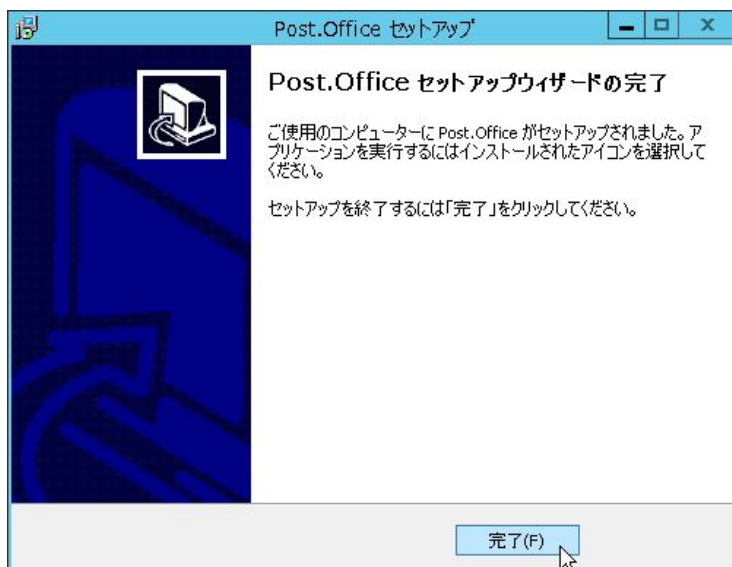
Post.Office セットアップ

Post.Office セットアップウィザードの完了

ご使用のコンピューターに Post.Office がセットアップされました。アプリケーションを実行するにはインストールされたアイコンを選択してください。

セットアップを終了するには「完了」をクリックしてください。

完了(F)